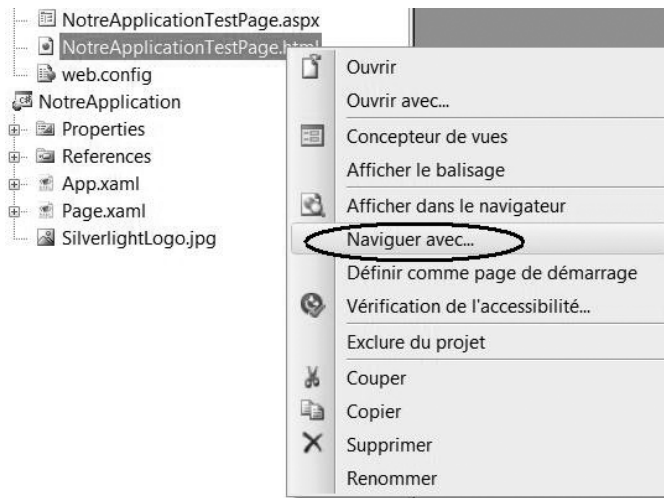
NotreApplicationTestPage.aspx
NotreApplicationTestPage.html
web.config
NotreApplication
Properties
References
App.xaml
Page.xaml
SilverlightLogo.jpg

Ouvrir
Ouvrir avec...
Concepteur de vues
Afficher le balisage
Afficher dans le navigateur
Naviguer avec...
Définir comme page de démarrage
Vérification de l'accessibilité...
Exclure du projet
Couper
Copier
Supprimer
Renommer